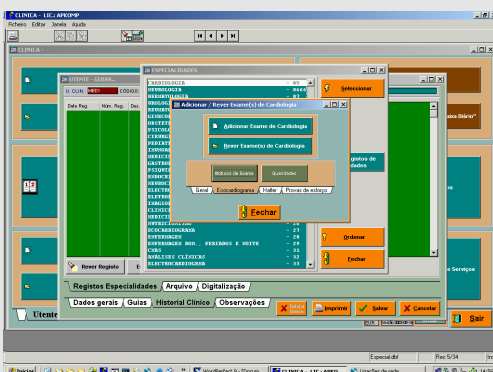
CLINICA - LIC: APKOMP
Ficheiro Editar Janela Ajuda
CLINICA -
UTENTE - GUIAS...
U. CLIN. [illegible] CÓDIGO:
Data Reg. Núm. Reg. Dsc.
ESPECIALIDADES
CARDIOLOGIA - 05
NEUROLOGIA - 0444
REUMATOLOGIA - 01
UROLOGIA
GASTRO
GINECOLOGIA
OBSTETRICIA
PSICOLOGIA
CIRURGIA
PEDIATRIA
IMUNOALERGOLOGIA
MEDICINA
GASTROENTEROLOGIA
PSIQUIATRIA
ENDOCRINOLOGIA
NEUROCIRURGIA
ELECTROMIOGRAFIA
ELECTROENCEFALOGRAFIA
IMAGIOLOGIA
CLINICA GERAL
MEDICINA
NUTRICIONISMO - 26
ECOCARDIOGRAMA - 27
ENFERMAGEM - 28
ENFERMAGEM DOM., FERIADOS E NOITE - 29
CAES - 31
ANÁLISES CLÍNICAS - 32
ELECTROCARDIOGRAMA - 33
Adicionar / Rever Exame(s) de Cardiologia
Adicionar Exame de Cardiologia
Rever Exame(s) de Cardiologia
Motivo do Exame
Qualidades
Geral Ecocardiograma Holter Provas de esforço
Fechar
Seleccionar
Listas Diário
Registos de Especialidades
Ordenar
Fechar
Rever Registo
Registos Especialidades Arquivo Digitalização
Dados gerais Guias Historial Clínico Observações
Utente
Imprimir
Salvar
Cancelar
Sair
Especial.dbf Rec 5/34
Iniciar
CLINICA - LIC: APKO
WordPerfect 9 - Docum